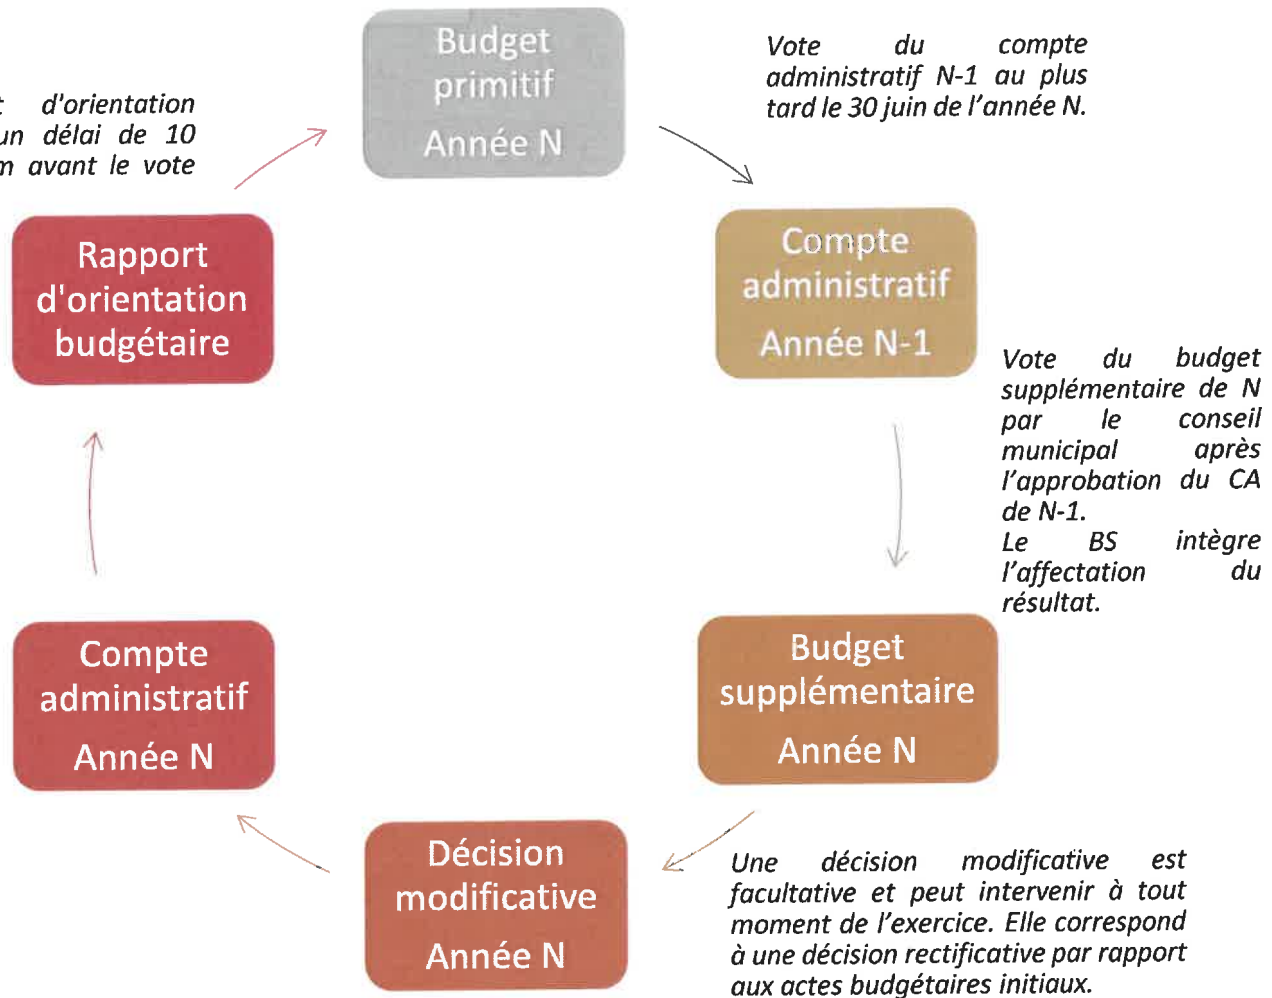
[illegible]t d'orientation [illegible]un délai de 10 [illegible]n avant le vote

Budget primitif

Année N

Vote du compte administratif N-1 au plus tard le 30 juin de l'année N.

Rapport d'orientation budgétaire

Compte administratif

Année N-1

Vote du budget supplémentaire de N par le conseil municipal après l'approbation du CA de N-1.
Le BS intègre l'affectation du résultat.

Compte administratif

Année N

Budget supplémentaire

Année N

Décision modificative

Année N

Une décision modificative est facultative et peut intervenir à tout moment de l'exercice. Elle correspond à une décision rectificative par rapport aux actes budgétaires initiaux.